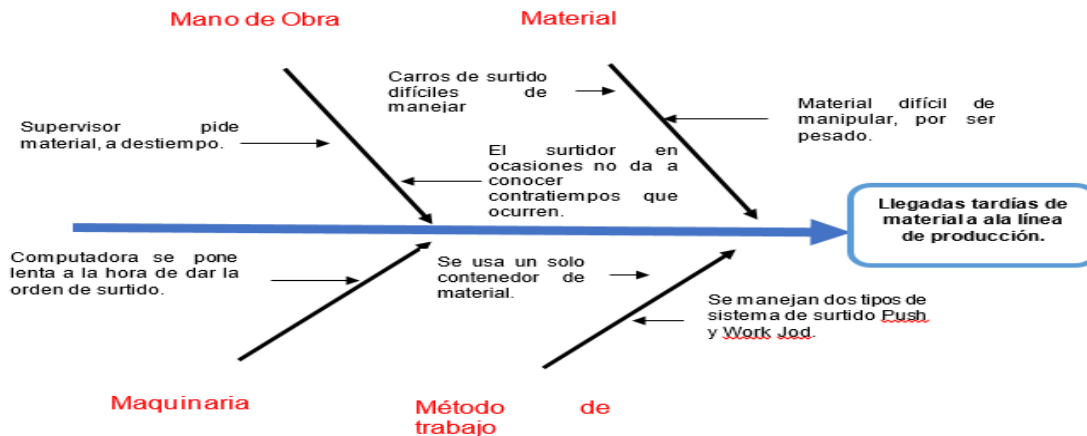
Mano de Obra

Material

Carros de surtido difíciles de manejar

Material difícil de manipular, por ser pesado.

Supervisor pide material, a destiempo.

El surtidor en ocasiones no da a conocer contratiempos que ocurren.

Llegadas tardías de material a ala línea de producción.

Computadora se pone lenta a la hora de dar la orden de surtido.

Se usa un solo contenedor de material.

Se manejan dos tipos de sistema de surtido Push y Work Jod.

Maquinaria

Método de trabajo